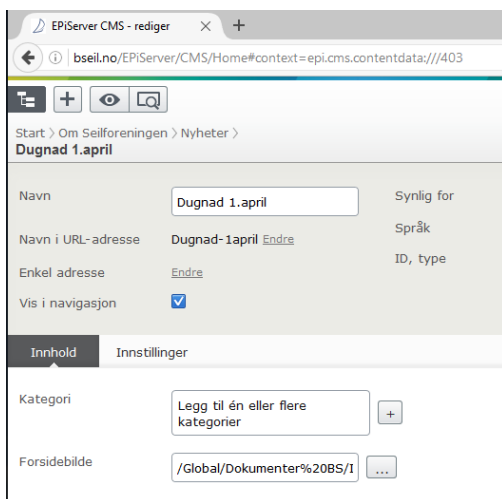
EPiServer CMS - rediger × +

bseil.no/EPiServer/CMS/Home#context=epi.cms.contentdata:///403

Start › Om Seilforeningen › Nyheter ›
Dugnad 1.april

Navn
Dugnad 1.april
Synlig for
Navn i URL-adresse
Dugnad-1april Endre
Språk
Enkel adresse
Endre
ID, type
Vis i navigasjon

Innhold
Innstillinger

Kategori
Legg til én eller flere kategorier
+

Forsidebilde
/Global/Dokumenter%20BS/I
...